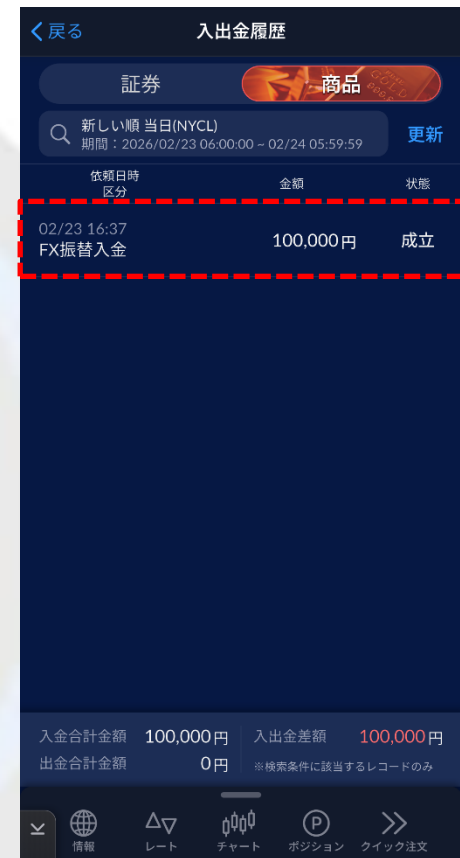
＜戻る　入出金履歴

証券　商品

新しい順 当日(NYCL)
期間：2026/02/23 06:00:00 ~ 02/24 05:59:59

更新

| 依頼日時 区分 | 金額 | 状態 |
|---|---|---|
| 02/23 16:37 FX振替入金 | 100,000円 | 成立 |

入金合計金額　100,000円
出金合計金額　0円
入出金差額　100,000円
※検索条件に該当するレコードのみ

情報　レート　チャート　ポジション　クイック注文